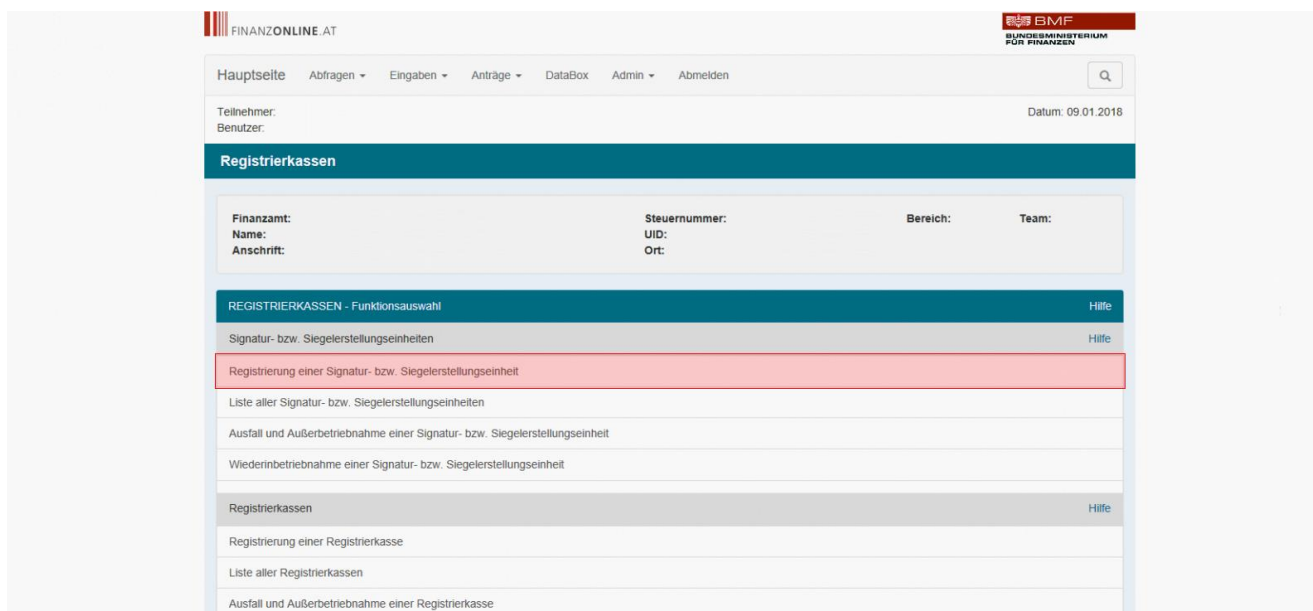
FINANZONLINE.AT

BMF
BUNDESMINISTERIUM FÜR FINANZEN

Hauptseite Abfragen ▾ Eingaben ▾ Anträge ▾ DataBox Admin ▾ Abmelden

Teilnehmer:
Benutzer:

Datum: 09.01.2018

Registrierkassen

Finanzamt:
Name:
Anschrift:

Steuernummer:
UID:
Ort:

Bereich:

Team:

REGISTRIERKASSEN - Funktionsauswahl

Hilfe

Signatur- bzw. Siegelerstellungseinheiten

Hilfe

Registrierung einer Signatur- bzw. Siegelerstellungseinheit

Liste aller Signatur- bzw. Siegelerstellungseinheiten

Ausfall und Außerbetriebnahme einer Signatur- bzw. Siegelerstellungseinheit

Wiederinbetriebnahme einer Signatur- bzw. Siegelerstellungseinheit

Registrierkassen

Hilfe

Registrierung einer Registrierkasse

Liste aller Registrierkassen

Ausfall und Außerbetriebnahme einer Registrierkasse